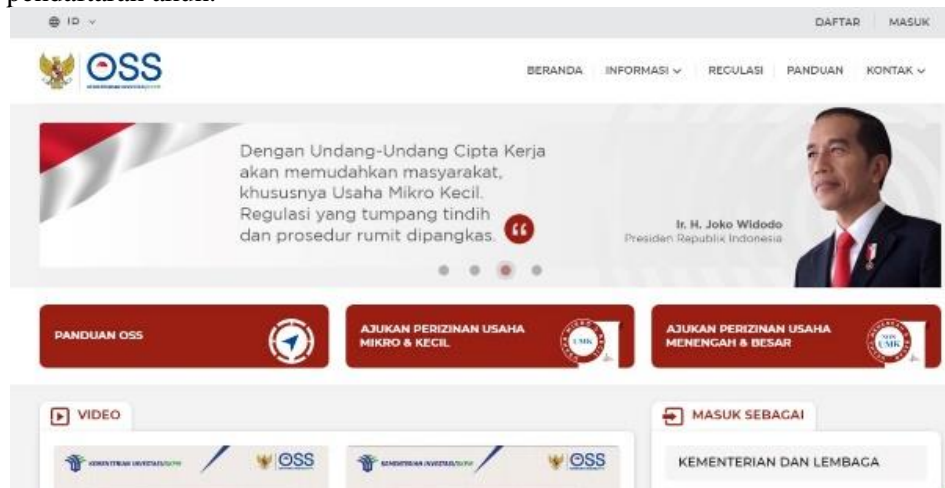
perizinanan usaha.

ID

DAFTAR MASUK

OSS

BERANDA INFORMASI REGULASI PANDUAN KONTAK

Dengan Undang-Undang Cipta Kerja akan memudahkan masyarakat, khususnya Usaha Mikro Kecil. Regulasi yang tumpang tindih dan prosedur rumit dipangkas.

Ir. H. Joko Widodo
Presiden Republik Indonesia

PANDUAN OSS

AJUKAN PERIZINAN USAHA MIKRO & KECIL

UMK

AJUKAN PERIZINAN USAHA MENENGAH & BESAR

NON UMK

VIDEO

KEMENTERIAN INVESTASI/BKPM OSS

KEMENTERIAN INVESTASI/BKPM OSS

MASUK SEBAGAI

KEMENTERIAN DAN LEMBAGA